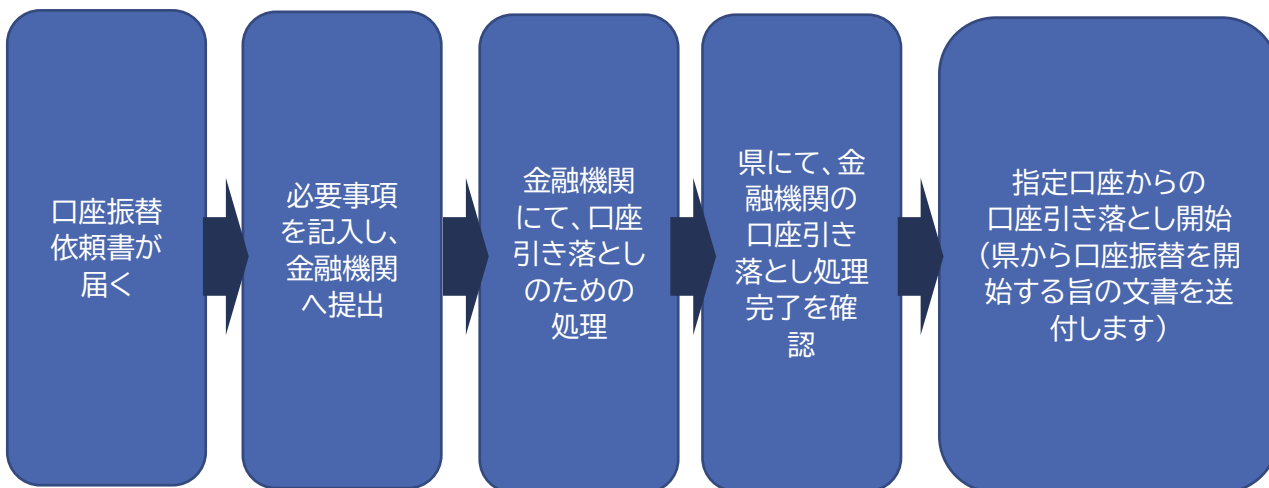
口座振替依頼書が届く

必要事項を記入し、金融機関へ提出

金融機関にて、口座引き落としのための処理

県にて、金融機関の口座引き落とし処理完了を確認

指定口座からの口座引き落とし開始（県から口座振替を開始する旨の文書を送付します）